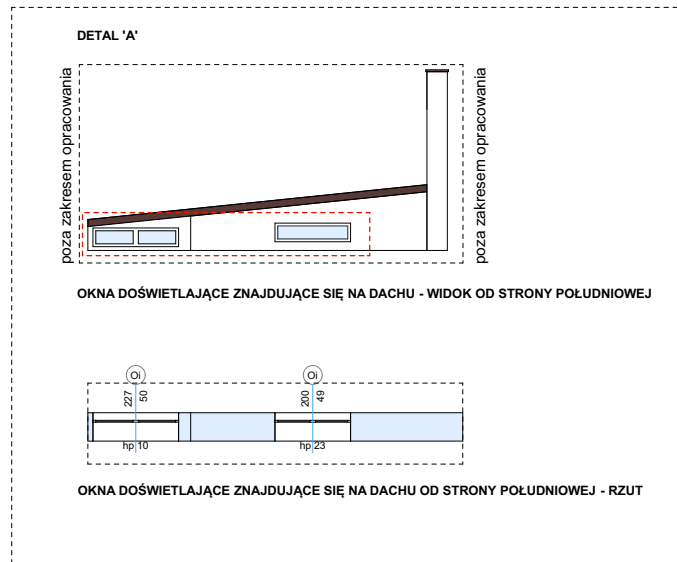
DETAL 'A'

poza zakresem opracowania

poza zakresem opracowania

OKNA DOŚWIETLAJĄCE ZNAJDUJĄCE SIĘ NA DACHU - WIDOK OD STRONY POŁUDNIOWEJ

Oi

227

50

Oi

200

49

hp 10

hp 23

OKNA DOŚWIETLAJĄCE ZNAJDUJĄCE SIĘ NA DACHU OD STRONY POŁUDNIOWEJ - RZUT